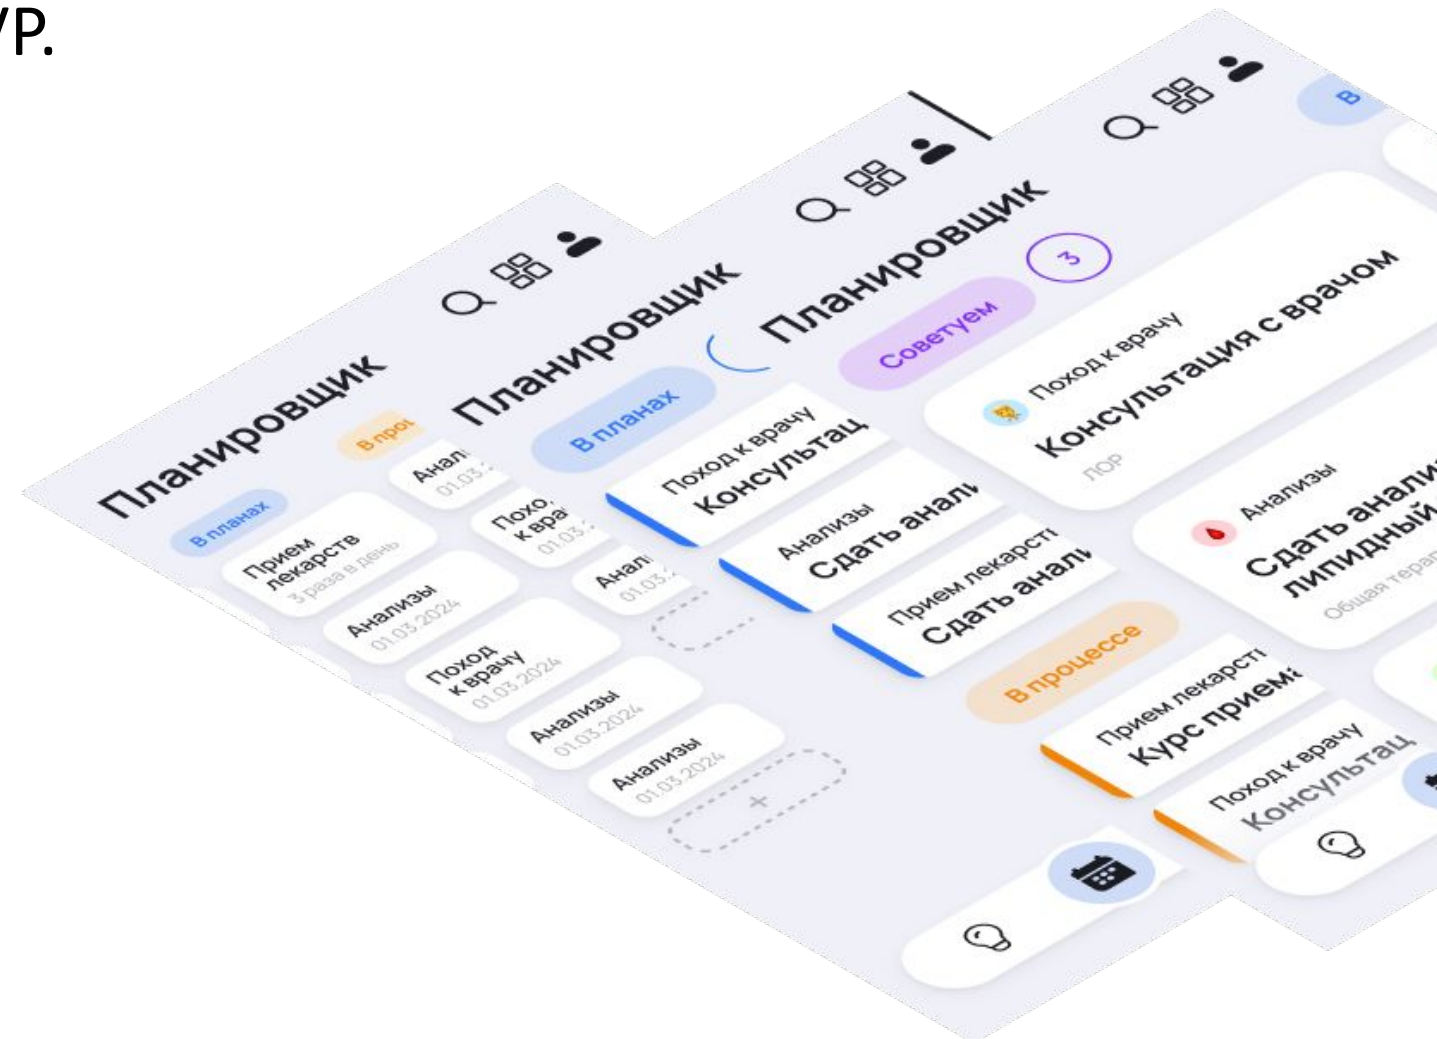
ур.

Планировщик
В планах
В проц
Прием лекарств
3 раза в день
Анализы
01.03.2024
Поход к врачу
01.03.2024
Анализы
01.03.2024
Анализы
01.03.2024
Анал
01.03.
Похо к вра
01.03.
Анал
01.03.

Планировщик
В планах
Поход к врачу
Консультац
Анализы
Сдать анали
Прием лекарств
Сдать анали

Планировщик
Советуем
3
Поход к врачу
Консультация с врачом
ЛОР
Анализы
Сдать анали липидный
Общая тера
В процессе
Прием лекарств
Курс приема
Поход к врачу
Консультац
В